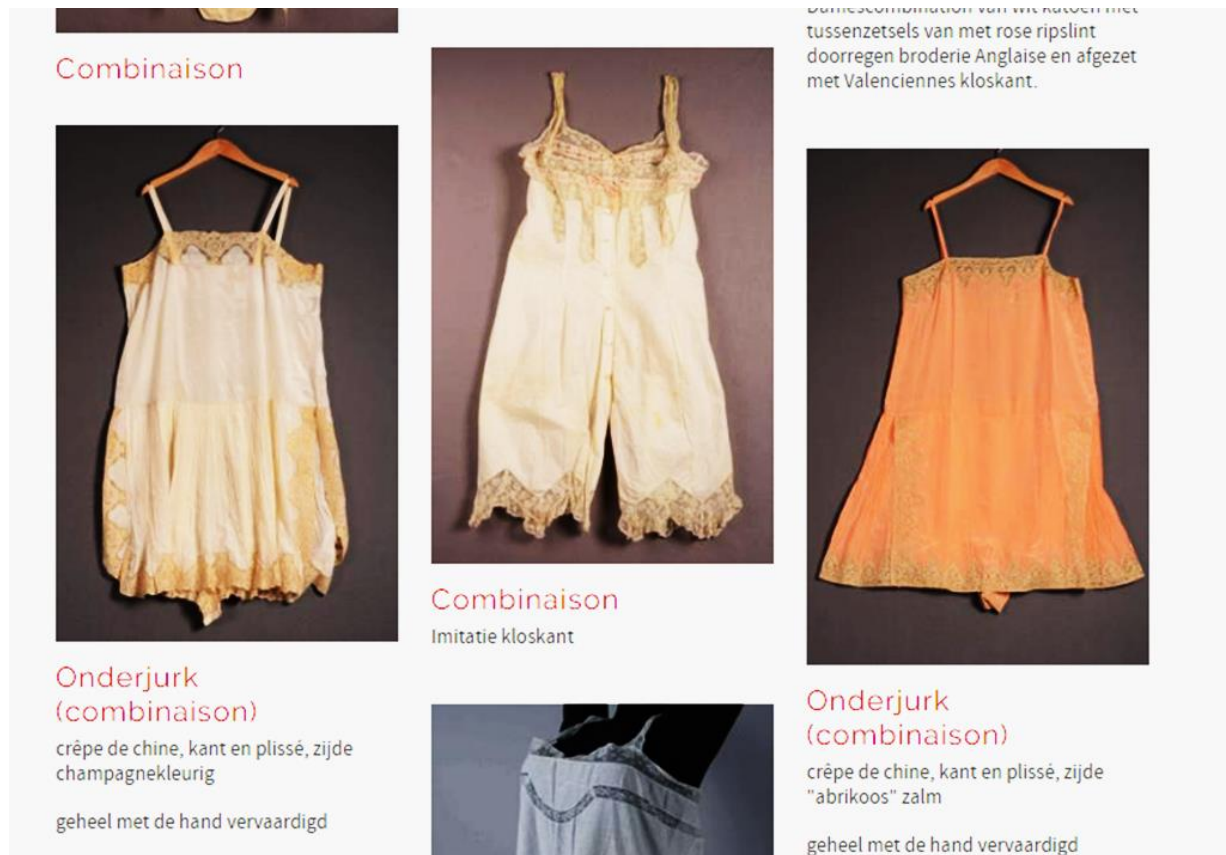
Combinaison

Onderjurk (combinaison)

crêpe de chine, kant en plissé, zijde champagnekleurig

geheel met de hand vervaardigd

Combinaison

Imitatie kloskant

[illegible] tussenzetsels van met rose ripslint doorregen broderie Anglaise en afgezet met Valenciennes kloskant.

Onderjurk (combinaison)

crêpe de chine, kant en plissé, zijde "abrikoos" zalm

geheel met de hand vervaardigd